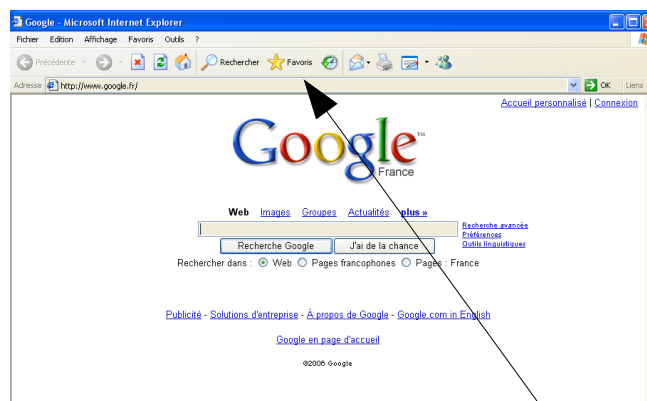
Google - Microsoft Internet Explorer

Fichier Edition Affichage Favoris Outils ?

Précédente Rechercher Favoris

Adresse http://www.google.fr/ OK Liens

Accueil personnalisé | Connexion

Google France

Web Images Groupes Actualités plus »

Recherche avancée
Préférences
Outils linguistiques

Recherche Google J'ai de la chance

Rechercher dans : Web Pages francophones Pages : France

Publicité - Solutions d'entreprise - À propos de Google - Google.com in English

Google en page d'accueil

©2006 Google